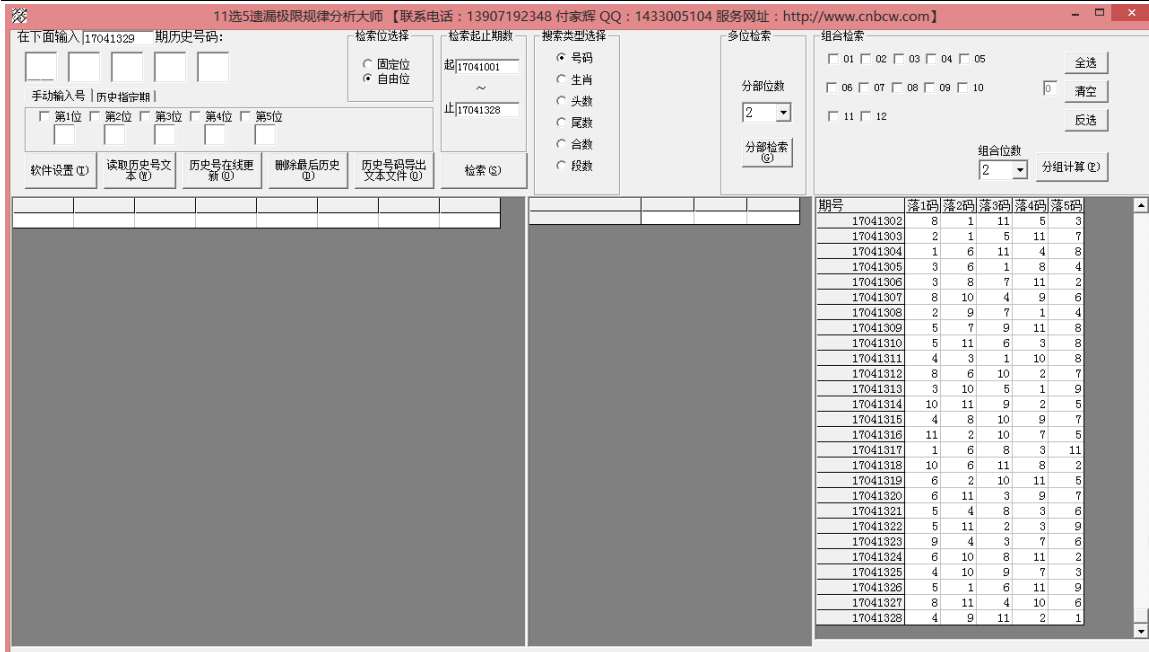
11选5遗漏极限规律分析大师 【联系电话：13907192348 付家辉 QQ：1433005104 服务网址：http://www.cnbcw.com】

在下面输入 17041329 期历史号码:

手动输入号 | 历史指定期

☐ 第1位 ☐ 第2位 ☐ 第3位 ☐ 第4位 ☐ 第5位

软件设置(T) | 读取历史号文本(W) | 历史号在线更新(Q) | 删除最后历史(D) | 历史号码导出文本文件(O)

检索位选择
○ 固定位
◉ 自由位

检索起止期数
起 17041001
~
止 17041328

检索(S)

搜索类型选择
◉ 号码
○ 生肖
○ 头数
○ 尾数
○ 合数
○ 段数

多位检索
分部位数
2
分部检索(G)

组合检索
☐ 01 ☐ 02 ☐ 03 ☐ 04 ☐ 05
☐ 06 ☐ 07 ☐ 08 ☐ 09 ☐ 10
☐ 11 ☐ 12
0
全选
清空
反选
组合位数
2
分组计算(E)

| 期号 | 落1码 | 落2码 | 落3码 | 落4码 | 落5码 |
|---|---|---|---|---|---|
| 17041302 | 8 | 1 | 11 | 5 | 3 |
| 17041303 | 2 | 1 | 5 | 11 | 7 |
| 17041304 | 1 | 6 | 11 | 4 | 8 |
| 17041305 | 3 | 6 | 1 | 8 | 4 |
| 17041306 | 3 | 8 | 7 | 11 | 2 |
| 17041307 | 8 | 10 | 4 | 9 | 6 |
| 17041308 | 2 | 9 | 7 | 1 | 4 |
| 17041309 | 5 | 7 | 9 | 11 | 8 |
| 17041310 | 5 | 11 | 6 | 3 | 8 |
| 17041311 | 4 | 3 | 1 | 10 | 8 |
| 17041312 | 8 | 6 | 10 | 2 | 7 |
| 17041313 | 3 | 10 | 5 | 1 | 9 |
| 17041314 | 10 | 11 | 9 | 2 | 5 |
| 17041315 | 4 | 8 | 10 | 9 | 7 |
| 17041316 | 11 | 2 | 10 | 7 | 5 |
| 17041317 | 1 | 6 | 8 | 3 | 11 |
| 17041318 | 10 | 6 | 11 | 8 | 2 |
| 17041319 | 6 | 2 | 10 | 11 | 5 |
| 17041320 | 6 | 11 | 3 | 9 | 7 |
| 17041321 | 5 | 4 | 8 | 3 | 6 |
| 17041322 | 5 | 11 | 2 | 3 | 9 |
| 17041323 | 9 | 4 | 3 | 7 | 6 |
| 17041324 | 6 | 10 | 8 | 11 | 2 |
| 17041325 | 4 | 10 | 9 | 7 | 3 |
| 17041326 | 5 | 1 | 6 | 11 | 9 |
| 17041327 | 8 | 11 | 4 | 10 | 6 |
| 17041328 | 4 | 9 | 11 | 2 | 1 |